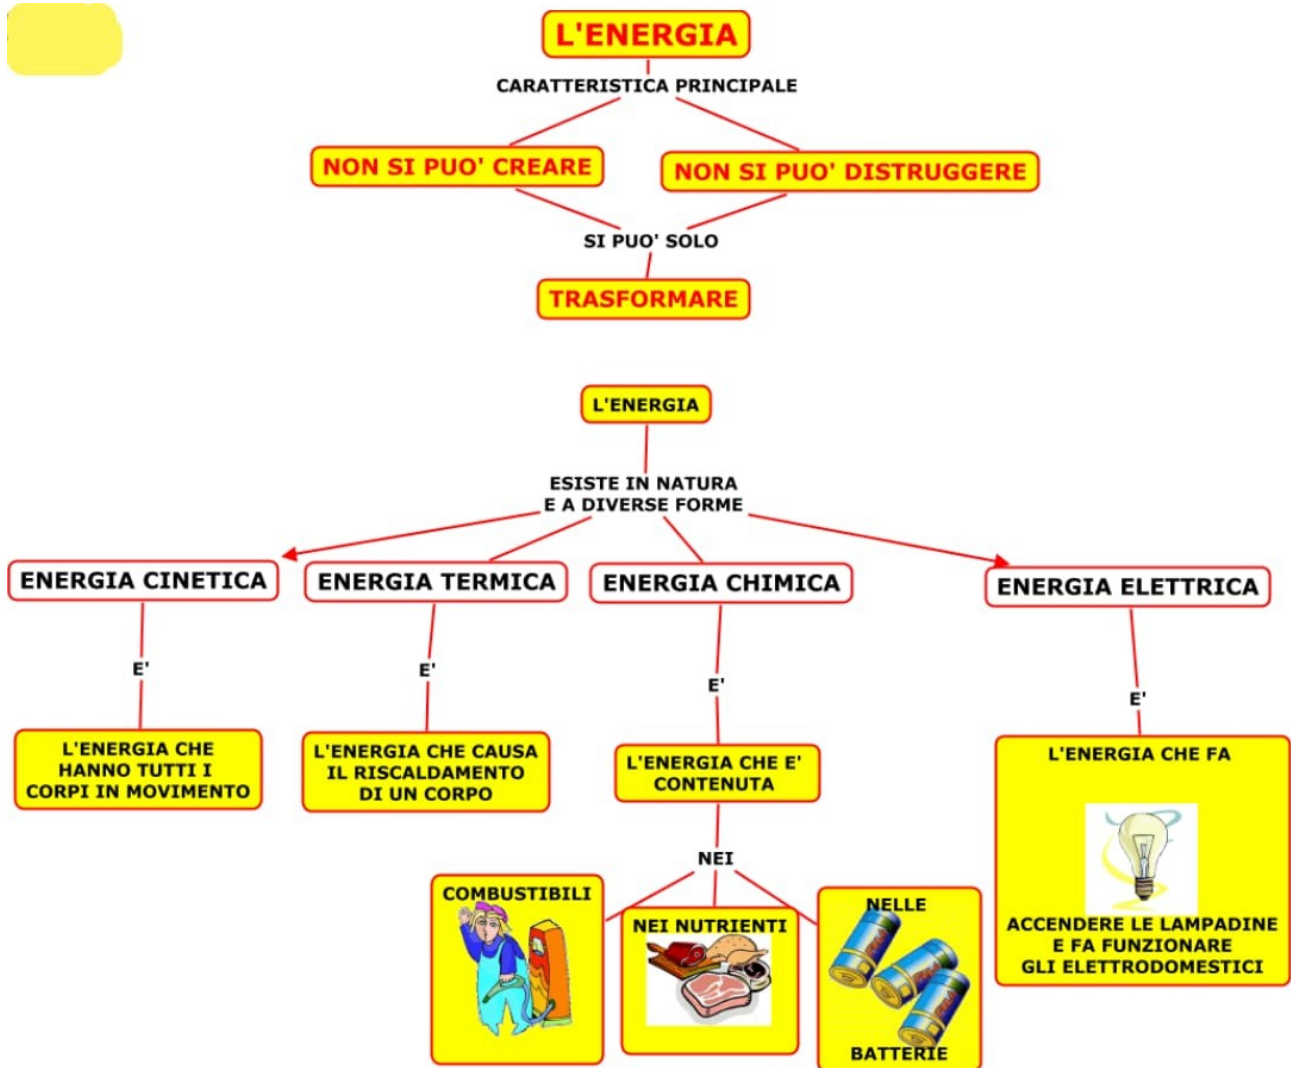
L'ENERGIA

CARATTERISTICA PRINCIPALE

NON SI PUO' CREARE

NON SI PUO' DISTRUGGERE

SI PUO' SOLO

TRASFORMARE

L'ENERGIA

ESISTE IN NATURA
E A DIVERSE FORME

ENERGIA CINETICA

ENERGIA TERMICA

ENERGIA CHIMICA

ENERGIA ELETTRICA

E'

E'

E'

E'

L'ENERGIA CHE HANNO TUTTI I CORPI IN MOVIMENTO

L'ENERGIA CHE CAUSA IL RISCALDAMENTO DI UN CORPO

L'ENERGIA CHE E' CONTENUTA

L'ENERGIA CHE FA

ACCENDERE LE LAMPADINE E FA FUNZIONARE GLI ELETTRODOMESTICI

NEI

COMBUSTIBILI

NEI NUTRIENTI

NELLE

BATTERIE